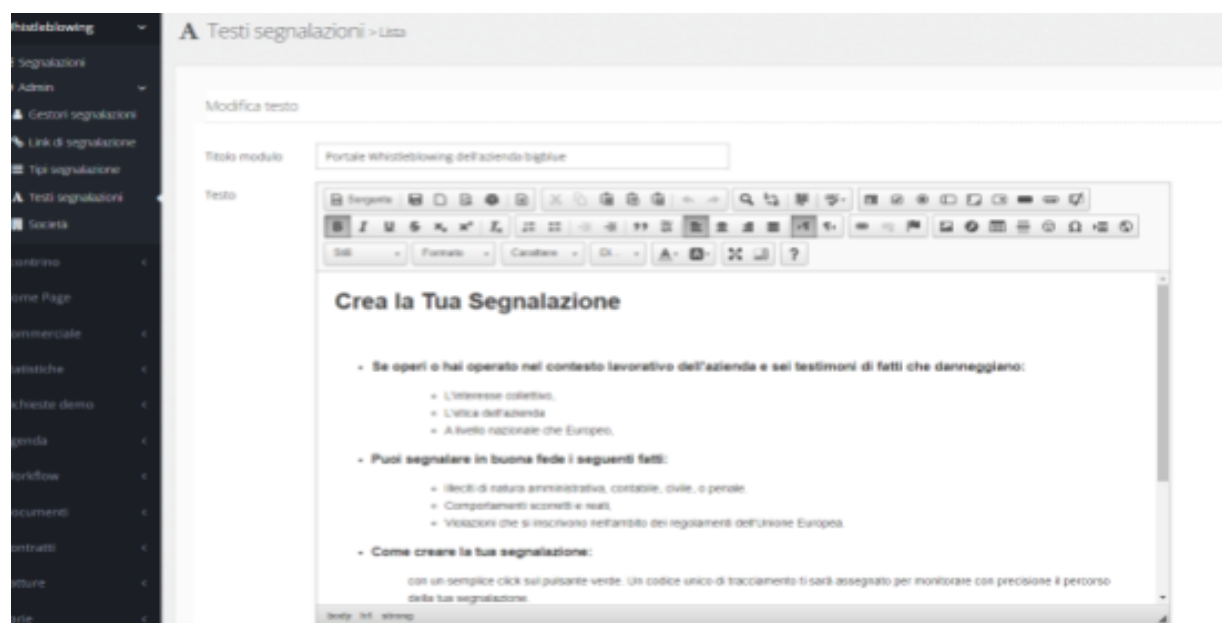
histleblowing
Segnalazioni
Admin
Gestori segnalazioni
Link di segnalazione
Tipi segnalazione
Testi segnalazioni
Società
ontrino
ome Page
ommerciale
tatistiche
ichieste demo
genda
orkflow
ocumenti
ontratti
tture
rie

A Testi segnalazioni > Lista

Modifica testo

Titolo modulo
Portale Whistleblowing dell'azienda bigblue

Testo

Sorgente
Stili
Formato
Carattere
Di...
?

Crea la Tua Segnalazione

- Se operi o hai operato nel contesto lavorativo dell'azienda e sei testimoni di fatti che danneggiano:
- L'interesse collettivo,
- L'etica dell'azienda
- A livello nazionale che Europeo,
- Puoi segnalare in buona fede i seguenti fatti:
- Illeciti di natura amministrativa, contabile, civile, o penale.
- Comportamenti scorretti e reati,
- Violazioni che si inscrivono nell'ambito dei regolamenti dell'Unione Europea.
- Come creare la tua segnalazione:

con un semplice click sul pulsante verde. Un codice unico di tracciamento ti sarà assegnato per monitorare con precisione il percorso della tua segnalazione.

body h1 strong